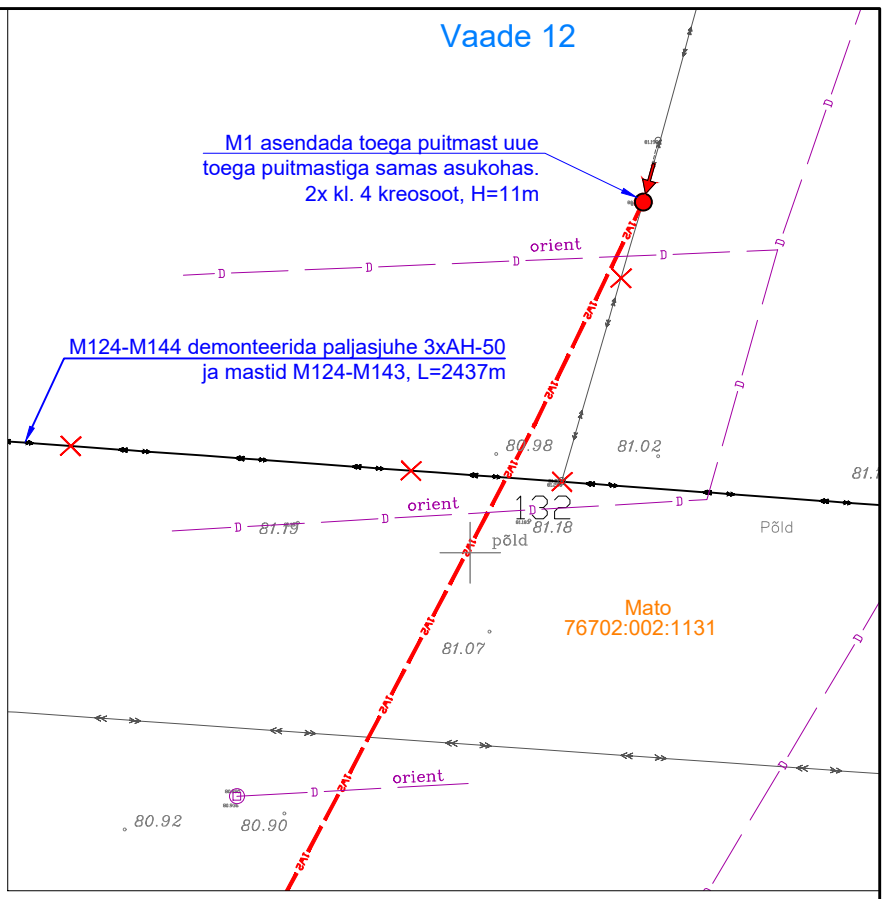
Vaade 12

M1 asendada toega puitmast uue toega puitmastiga samas asukohas. 2x kl. 4 kreosoot, H=11m

orient

D D D D

M124-M144 demonteerida paljasjuhe 3xAH-50 ja mastid M124-M143, L=2437m

80.98

81.02

81.1

132

orient

81.19

81.18

põld

Põld

Mato
76702:002:1131

81.07

orient

80.92

80.90

1V2 1V2 1V2 1V2 1V2 1V2 1V2 1V2 1V2